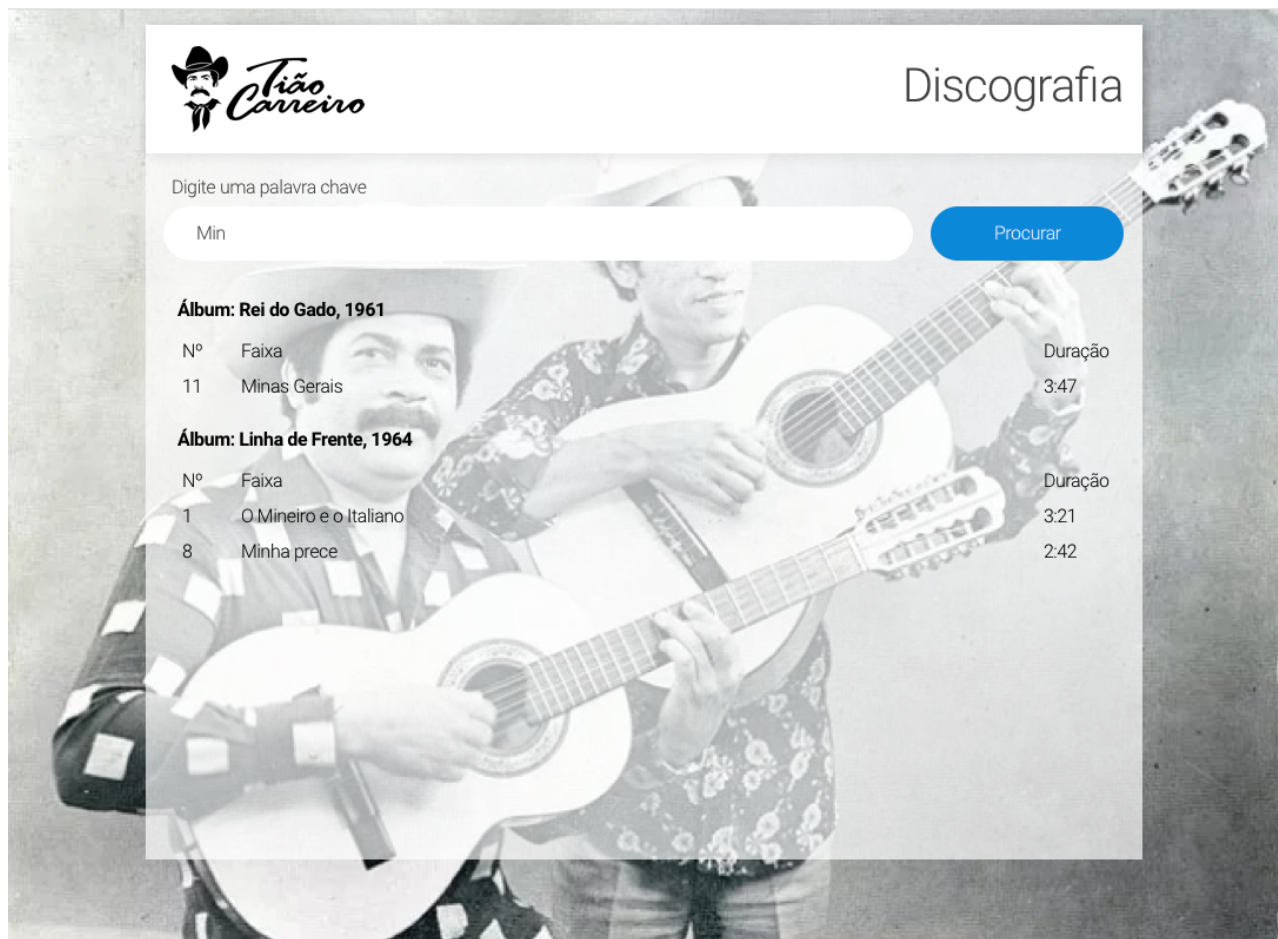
Tião Carreiro

Discografia

Digite uma palavra chave

Min

Procurar

**Álbum: Rei do Gado, 1961**

| Nº | Faixa | Duração |
|---|---|---|
| 11 | Minas Gerais | 3:47 |

**Álbum: Linha de Frente, 1964**

| Nº | Faixa | Duração |
|---|---|---|
| 1 | O Mineiro e o Italiano | 3:21 |
| 8 | Minha prece | 2:42 |